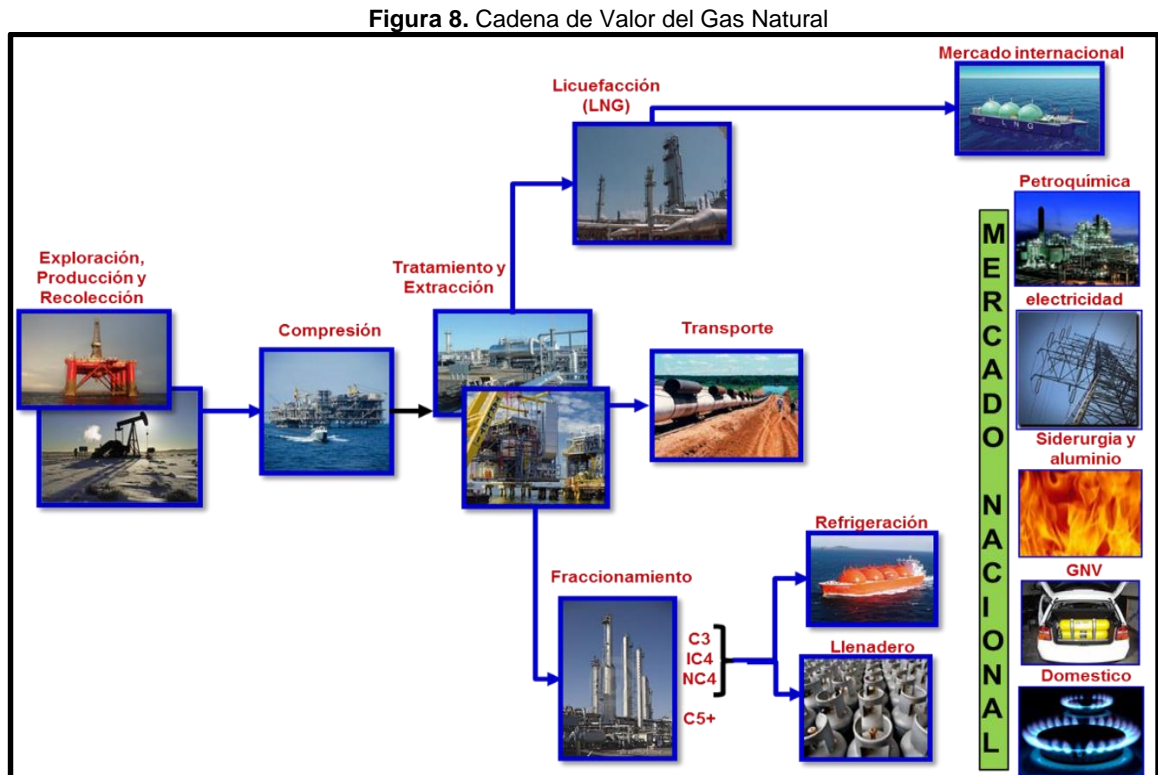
**Figura 8.** Cadena de Valor del Gas Natural

Mercado internacional

Licuefacción (LNG)

Exploración, Producción y Recolección

Compresión

Tratamiento y Extracción

Transporte

Fraccionamiento

C3
IC4
NC4
C5+

Refrigeración

Llenadero

MERCADO NACIONAL

Petroquímica

electricidad

Siderurgia y aluminio

GNV

Domestico